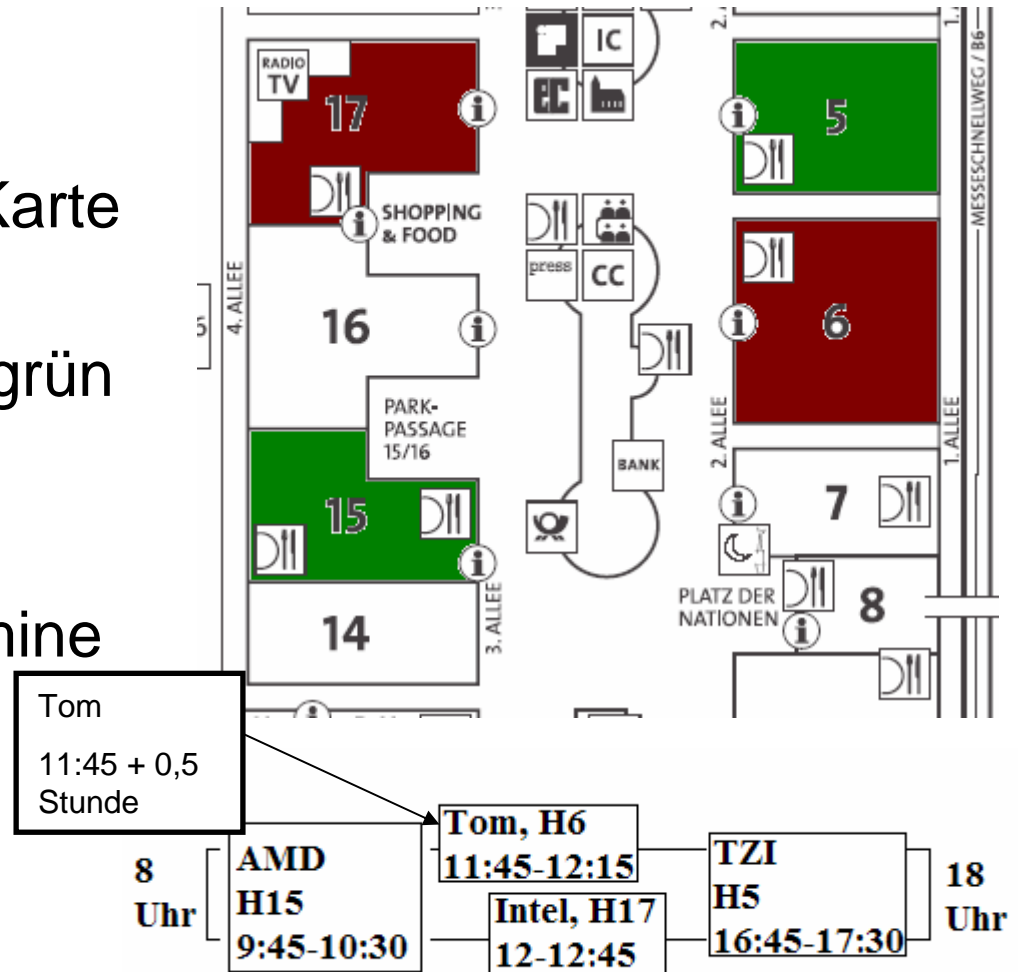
Karte

grün

hine

RADIO TV

17

SHOPPING & FOOD

4. ALLEE

16

PARK-PASSAGE 15/16

15

14

3. ALLEE

IC

EC

press

CC

BANK

2. ALLEE

5

6

7

PLATZ DER NATIONEN

8

1. ALLEE

MESSESCHNELLWEG / B6

Tom

11:45 + 0,5 Stunde

8 Uhr

AMD H15 9:45-10:30

Tom, H6 11:45-12:15

Intel, H17 12-12:45

TZI H5 16:45-17:30

18 Uhr